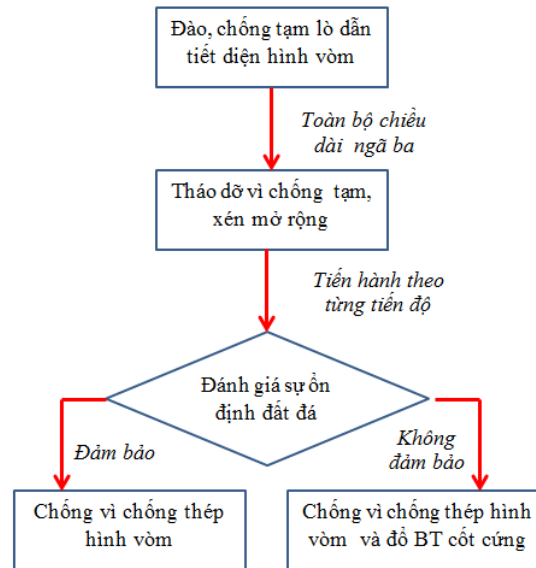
Đào, chống tạm lò dẫn tiết diện hình vòm

Toàn bộ chiều dài ngã ba

Tháo dỡ vì chống tạm, xén mở rộng

Tiến hành theo từng tiến độ

Đánh giá sự ổn định đất đá

Đảm bảo

Không đảm bảo

Chống vì chống thép hình vòm

Chống vì chống thép hình vòm và đổ BT cốt cứng